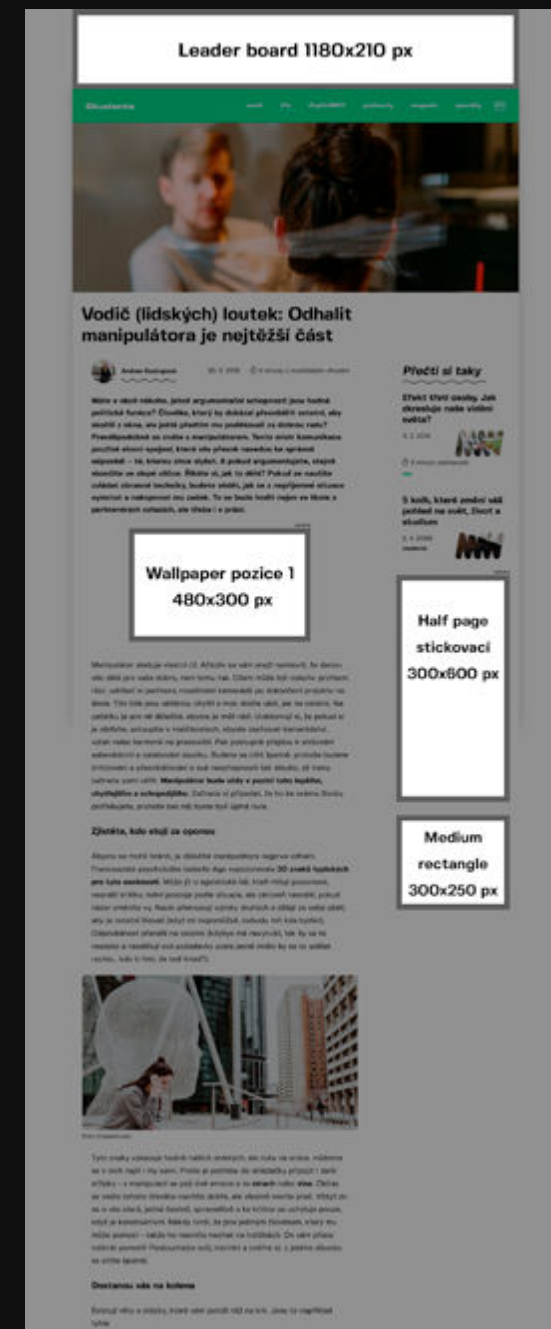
Leader board 1180x210 px

Vodič (lidských) loutek: Odhalit manipulátora je nejtěžší část

Přečti si taky

Wallpaper pozice 1
480x300 px

Half page stickovací 300x600 px

Medium rectangle 300x250 px

Zjistěte, kdo stojí za oponou

Dostanou vás na kolena

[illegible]